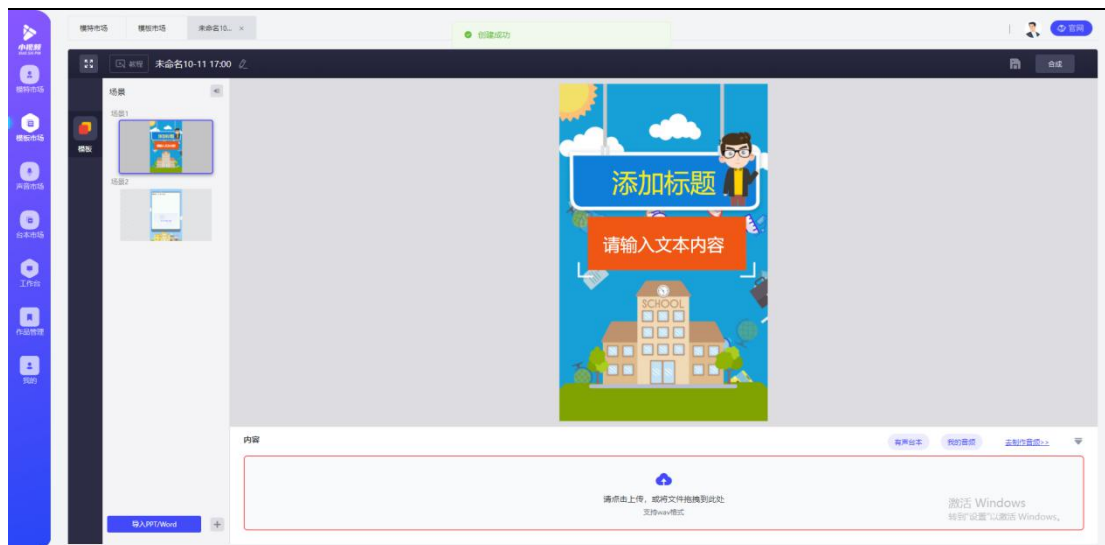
小能剪

模特市场

模板市场

声音市场

台本市场

工作台

作品管理

我的

模特市场 模板市场 未命名10... ×

创建成功

官网

教程 未命名10-11 17:00

合成

模板

场景

场景1

场景2

添加标题

请输入文本内容

SCHOOL

导入PPT/Word

内容

有声台本 我的音频 去制作音频>>

请点击上传，或将文件拖拽到此处

支持wav格式

激活 Windows
转到"设置"以激活 Windows。